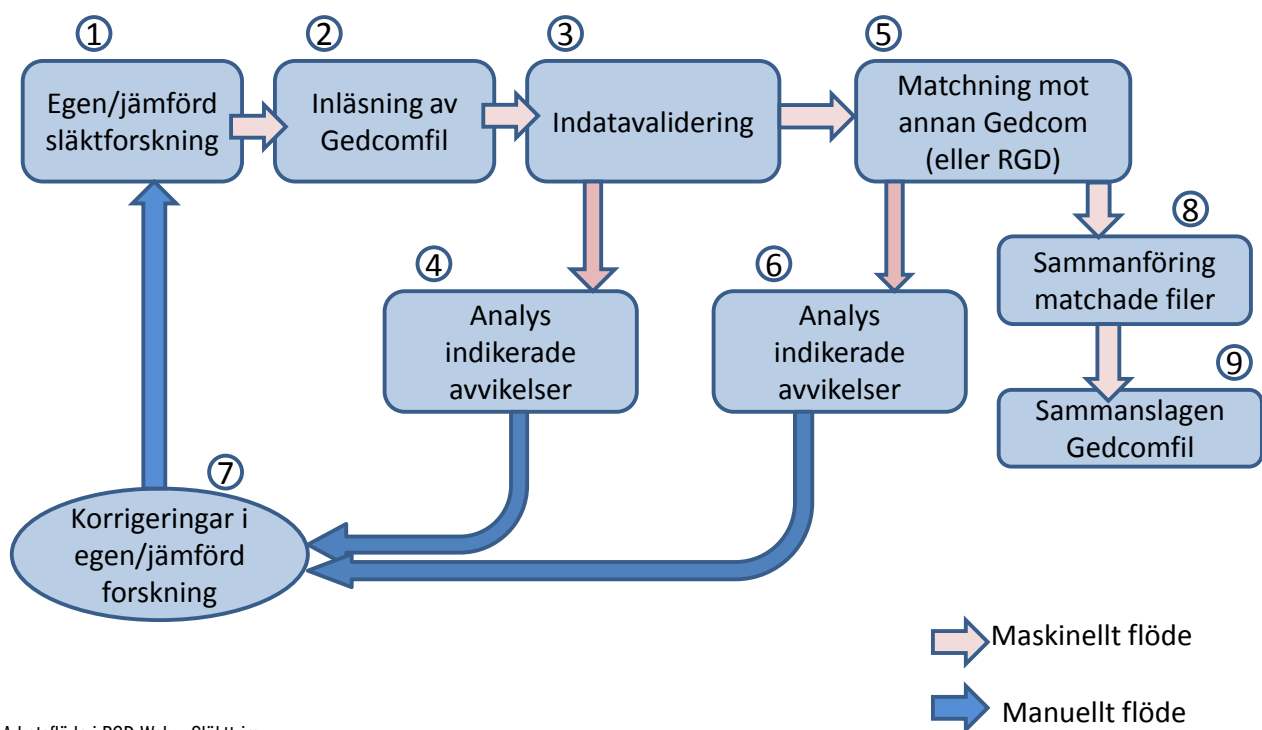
1
Egen/jämförd släktforskning

2
Inläsning av Gedcomfil

3
Indatavalidering

5
Matchning mot annan Gedcom (eller RGD)

4
Analys indikerade avvikelser

6
Analys indikerade avvikelser

8
Sammanföring matchade filer

9
Sammanslagen Gedcomfil

7
Korrigeringar i egen/jämförd forskning

Maskinellt flöde

Manuellt flöde

Arbetsflöde i RGD-Web - Släktträ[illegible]